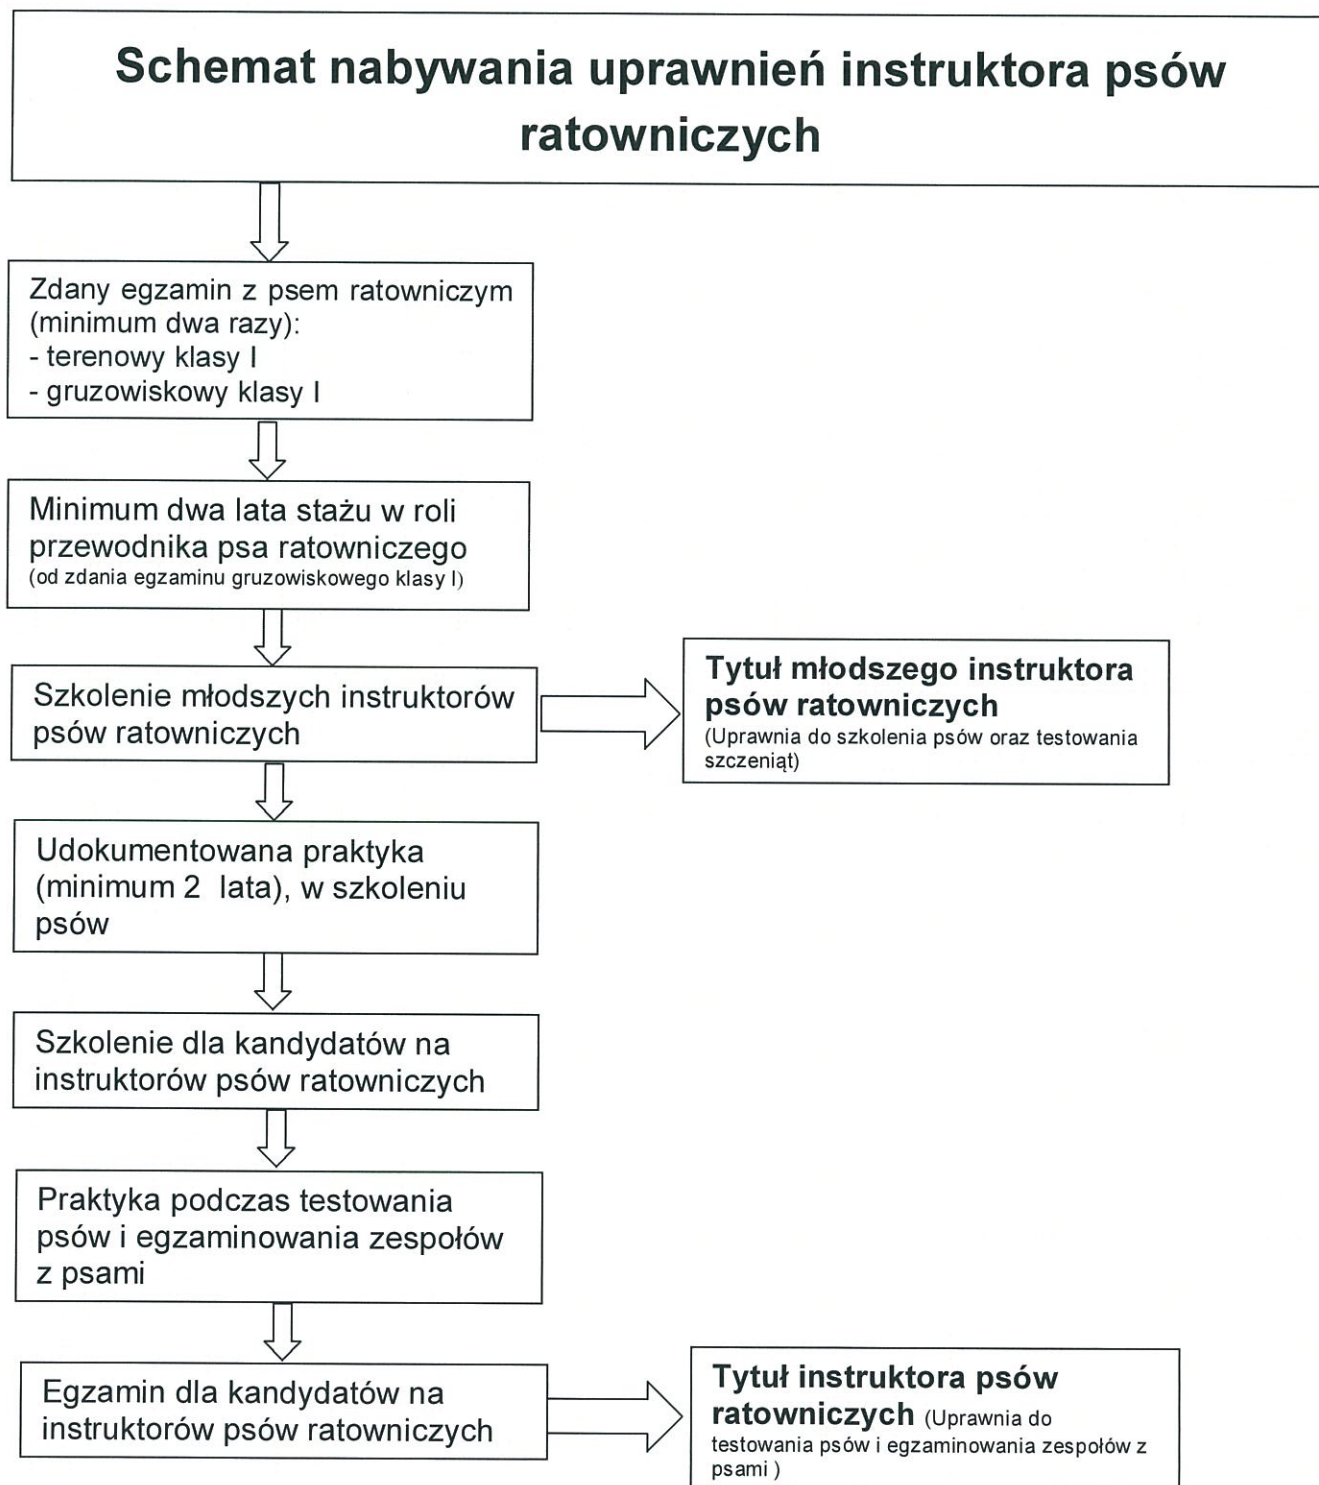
Schemat nabywania uprawnień instruktora psów ratowniczych

Zdany egzamin z psem ratowniczym (minimum dwa razy):
- terenowy klasy I
- gruzowiskowy klasy I

Minimum dwa lata stażu w roli przewodnika psa ratowniczego (od zdania egzaminu gruzowiskowego klasy I)

Szkolenie młodszych instruktorów psów ratowniczych

Tytuł młodszego instruktora psów ratowniczych (Uprawnia do szkolenia psów oraz testowania szczeniąt)

Udokumentowana praktyka (minimum 2 lata), w szkoleniu psów

Szkolenie dla kandydatów na instruktorów psów ratowniczych

Praktyka podczas testowania psów i egzaminowania zespołów z psami

Egzamin dla kandydatów na instruktorów psów ratowniczych

Tytuł instruktora psów ratowniczych (Uprawnia do testowania psów i egzaminowania zespołów z psami )